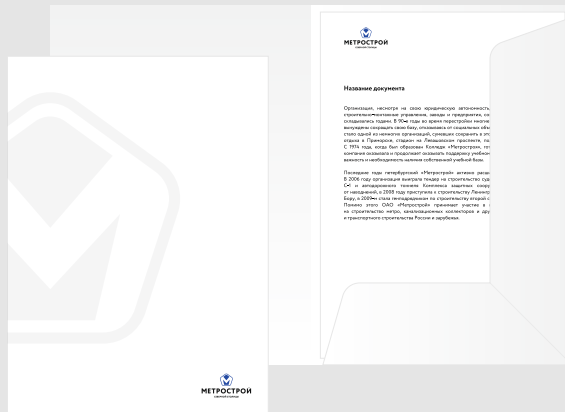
МЕТРОСТРОЙ

Название документа

Организации, несмотря на свою юридическую автономность, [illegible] строительно-монтажные управления, заводы и предприятия, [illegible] складывались годами. В 90-е годы во время перестройки многие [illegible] вынуждены сокращать свою базу, отказываясь от социальных объ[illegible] стало одной из немногих организаций, сумевших сохранить в эт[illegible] отдыха в Приморске, стадион на Лемашевском проспекте, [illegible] С 1976 года, когда был образован Колледж «Метростроя», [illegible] компания оказывала и продолжает оказывать поддержку учебно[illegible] важность и необходимость наличия собственной учебной базы.

Последние годы петербургский «Метрострой» активно расш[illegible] В 2006 году организация выиграла тендер на строительство суд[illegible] С-1 и автодорожного тоннеля Комплекса защитных соору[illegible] от наводнений, в 2008 году приступила к строительству Ленинг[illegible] Бору, в 2009-м стала генподрядчиком по строительству второй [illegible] Помимо этого ОАО «Метрострой» принимает участие в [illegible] на строительство метро, канализационных коллекторов и дру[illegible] и транспортного строительства России и зарубежья.

МЕТРОСТРОЙ